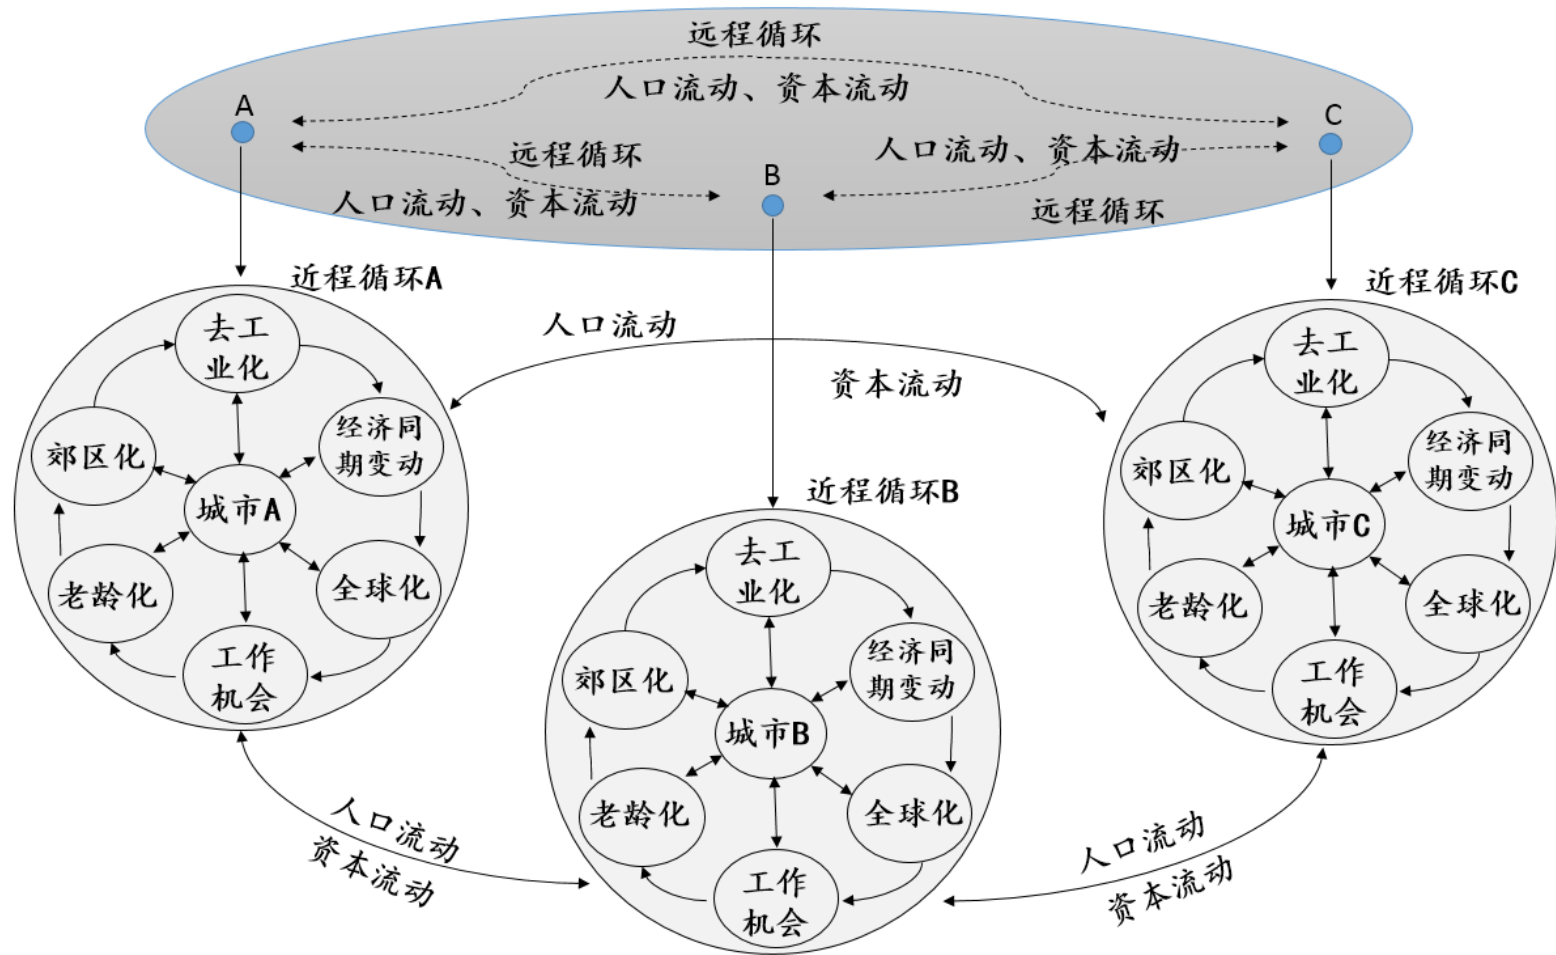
远程循环
人口流动、资本流动
A
C
远程循环
人口流动、资本流动
B
人口流动、资本流动
远程循环

近程循环A
去工业化
经济同期变动
全球化
工作机会
老龄化
郊区化
城市A

人口流动
资本流动

近程循环C
去工业化
经济同期变动
全球化
工作机会
老龄化
郊区化
城市C

近程循环B
去工业化
经济同期变动
全球化
工作机会
老龄化
郊区化
城市B

人口流动
资本流动

人口流动
资本流动